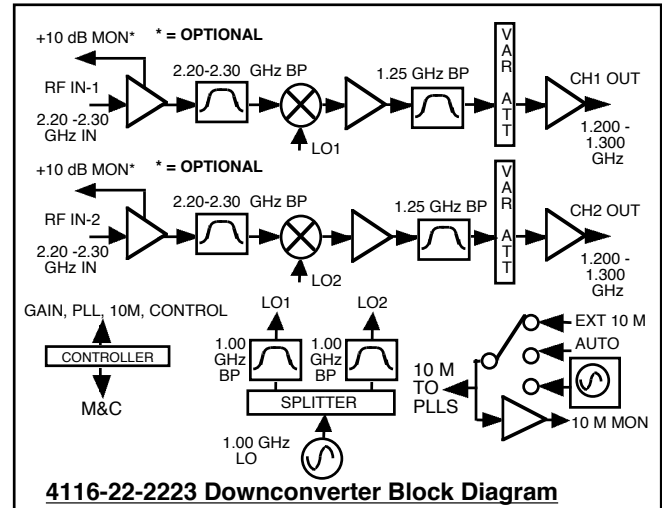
+10 dB MON*
* = OPTIONAL
RF IN-1
2.20 -2.30 GHz IN
2.20-2.30 GHz BP
LO1
1.25 GHz BP
V A R
A T T
CH1 OUT
1.200 - 1.300 GHz

+10 dB MON*
* = OPTIONAL
RF IN-2
2.20 -2.30 GHz IN
2.20-2.30 GHz BP
LO2
1.25 GHz BP
V A R
A T T
CH2 OUT
1.200 - 1.300 GHz

GAIN, PLL, 10M, CONTROL
CONTROLLER
M&C
LO1
LO2
1.00 GHz BP
1.00 GHz BP
SPLITTER
1.00 GHz LO
EXT 10 M
AUTO
10 M TO PLLS
10 M MON

4116-22-2223 Downconverter Block Diagram